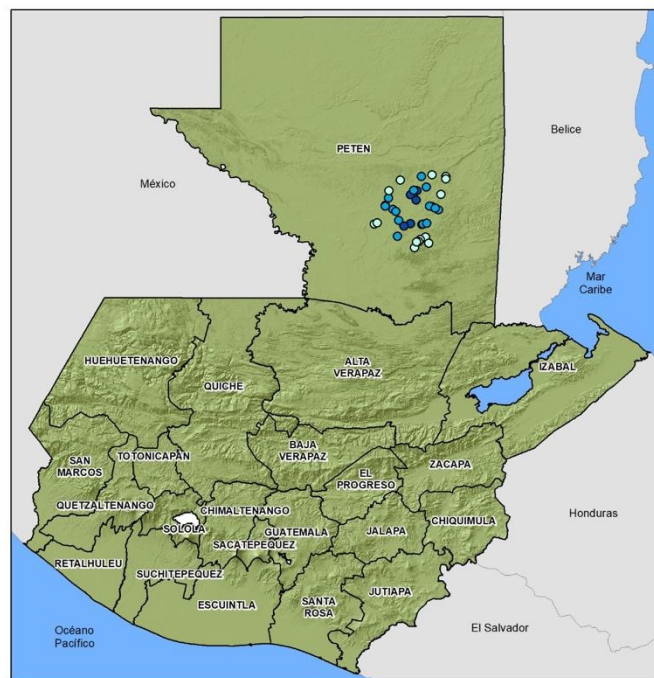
PETEN

Belice

México

Mar Caribe

HUEHUETENANGO

ALTA VERAPAZ

IZABAL

QUICHE

SAN MARCOS

TOTONICAPAN

BAJA VERAPAZ

ZACAPA

EL PROGRESO

QUETZALTENANGO

CHIMALTENANGO

SOLOLA

GUATEMALA

SACATEPEQUEZ

JALAPA

CHIQUIMULA

Honduras

RETALHULEU

SUCHITEPEQUEZ

ESCUINTLA

SANTA ROSA

JUTIAPA

Océano Pacífico

El Salvador